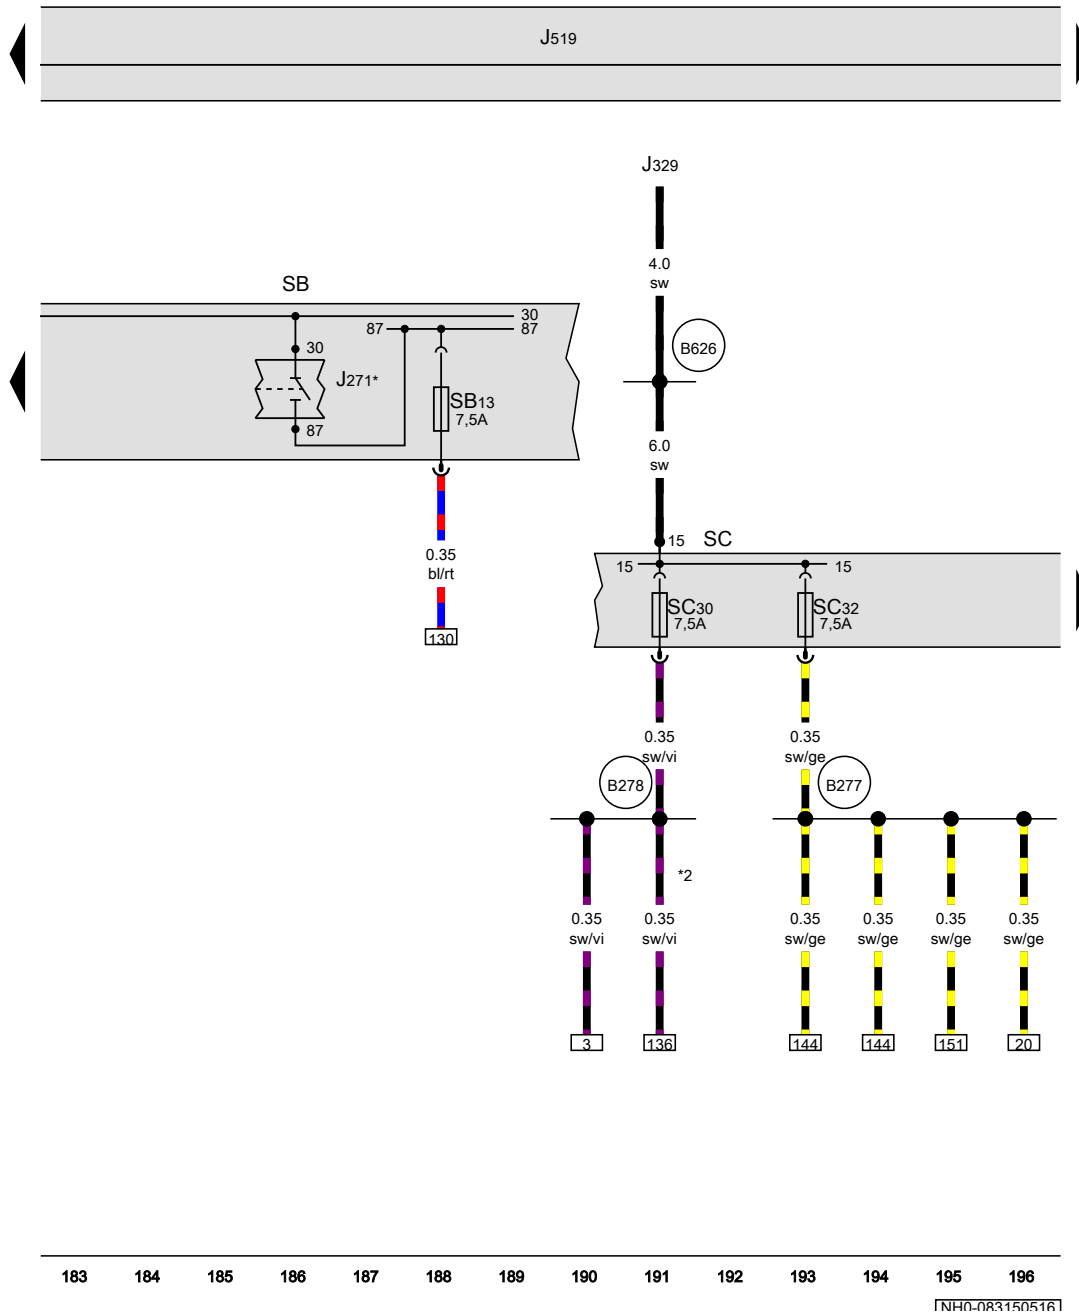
J519

J329

4.0
sw

B626

6.0
sw

SB

30
87 87

30

J271*

SB13
7,5A

87

0.35
bl/rt

130

15 SC

15 15

SC30
7,5A

SC32
7,5A

0.35
sw/vi

0.35
sw/ge

B278

B277

*2

0.35
sw/vi

0.35
sw/vi

0.35
sw/ge

0.35
sw/ge

0.35
sw/ge

0.35
sw/ge

3

136

144

144

151

20

183 184 185 186 187 188 189 190 191 192 193 194 195 196

NH0-083150516